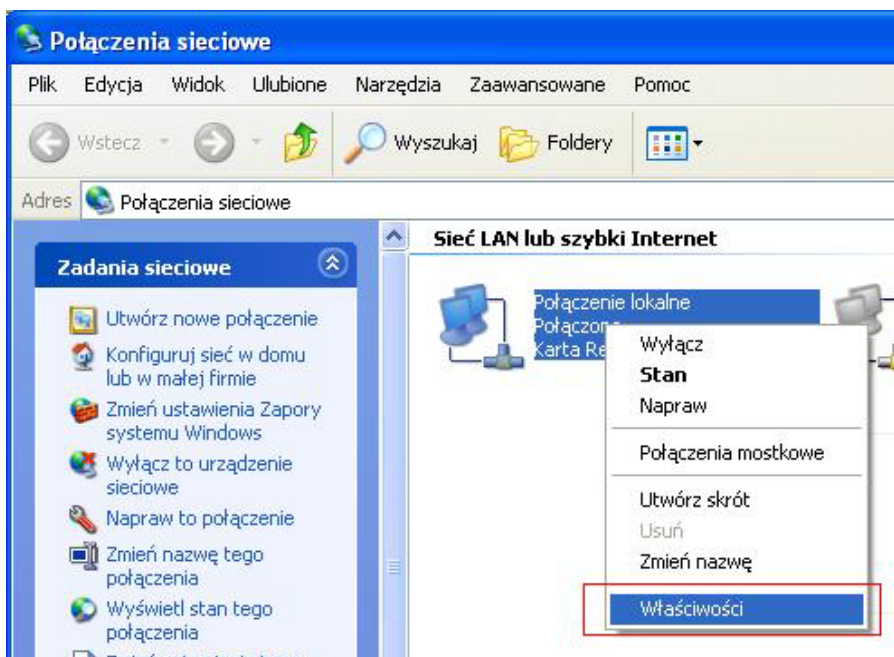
Połączenia sieciowe

Plik Edycja Widok Ulubione Narzędzia Zaawansowane Pomoc

Wstecz Wyszukaj Foldery

Adres Połączenia sieciowe

Zadania sieciowe

Utwórz nowe połączenie
Konfiguruj sieć w domu lub w małej firmie
Zmień ustawienia Zapory systemu Windows
Wyłącz to urządzenie sieciowe
Napraw to połączenie
Zmień nazwę tego połączenia
Wyświetl stan tego połączenia

Sieć LAN lub szybki Internet

Połączenie lokalne
Połączon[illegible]
Karta Re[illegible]

Wyłącz
Stan
Napraw
Połączenia mostkowe
Utwórz skrót
Usuń
Zmień nazwę
Właściwości